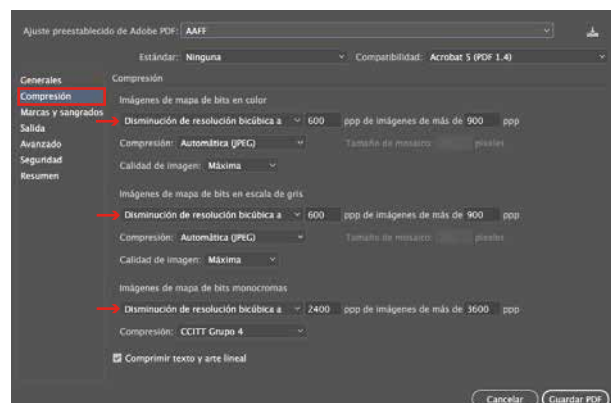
Ajuste preestablecido de Adobe PDF: AAFF

Estándar: Ninguna

Compatibilidad: Acrobat 5 (PDF 1.4)

Generales
Compresión
Marcas y sangrados
Salida
Avanzado
Seguridad
Resumen

Compresión

Imágenes de mapa de bits en color

Disminución de resolución bicúbica a 600 ppp de imágenes de más de 900 ppp

Compresión: Automática (JPEG)

Tamaño de mosaico: píxeles

Calidad de imagen: Máxima

Imágenes de mapa de bits en escala de gris

Disminución de resolución bicúbica a 600 ppp de imágenes de más de 900 ppp

Compresión: Automática (JPEG)

Tamaño de mosaico: píxeles

Calidad de imagen: Máxima

Imágenes de mapa de bits monocromas

Disminución de resolución bicúbica a 2400 ppp de imágenes de más de 3600 ppp

Compresión: CCITT Grupo 4

Comprimir texto y arte lineal

Cancelar

Guardar PDF